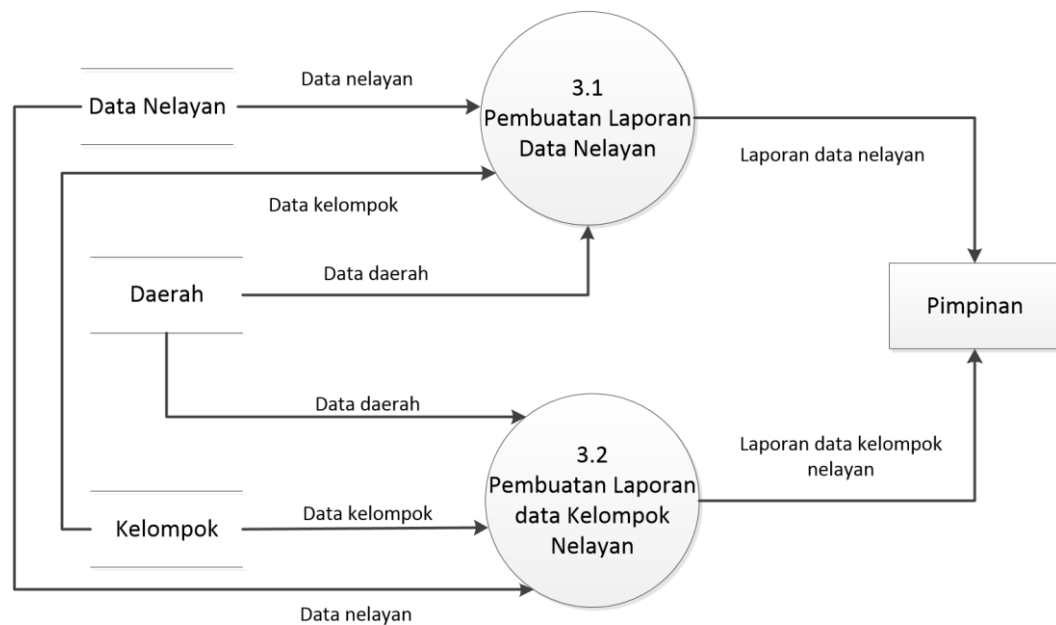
Data Nelayan

Data nelayan

3.1
Pembuatan Laporan
Data Nelayan

Laporan data nelayan

Data kelompok

Daerah

Data daerah

Pimpinan

Data daerah

3.2
Pembuatan Laporan
data Kelompok
Nelayan

Laporan data kelompok nelayan

Kelompok

Data kelompok

Data nelayan